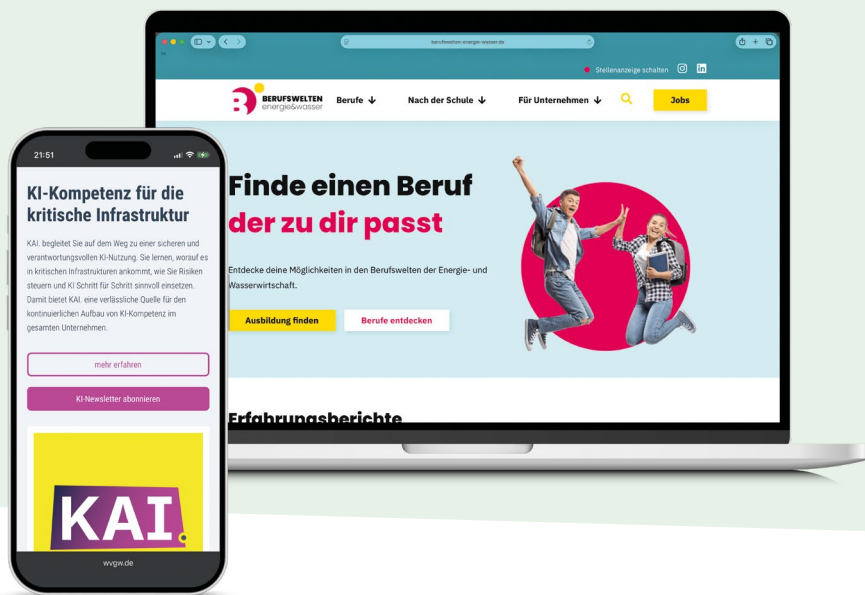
21:51

KI-Kompetenz für die kritische Infrastruktur

KAI. begleitet Sie auf dem Weg zu einer sicheren und verantwortungsvollen KI-Nutzung. Sie lernen, worauf es in kritischen Infrastrukturen ankommt, wie Sie Risiken steuern und KI Schritt für Schritt sinnvoll einsetzen. Damit bietet KAI. eine verlässliche Quelle für den kontinuierlichen Aufbau von KI-Kompetenz im gesamten Unternehmen.

mehr erfahren

KI-Newsletter abonnieren

KAI.

wvgw.de

berufswelten-energie-wasser.de

Stellenanzeige schalten

BERUFSWELTEN energie&wasser

Berufe

Nach der Schule

Für Unternehmen

Jobs

Finde einen Beruf der zu dir passt

Entdecke deine Möglichkeiten in den Berufswelten der Energie- und Wasserwirtschaft.

Ausbildung finden

Berufe entdecken

Erfahrungsberichte